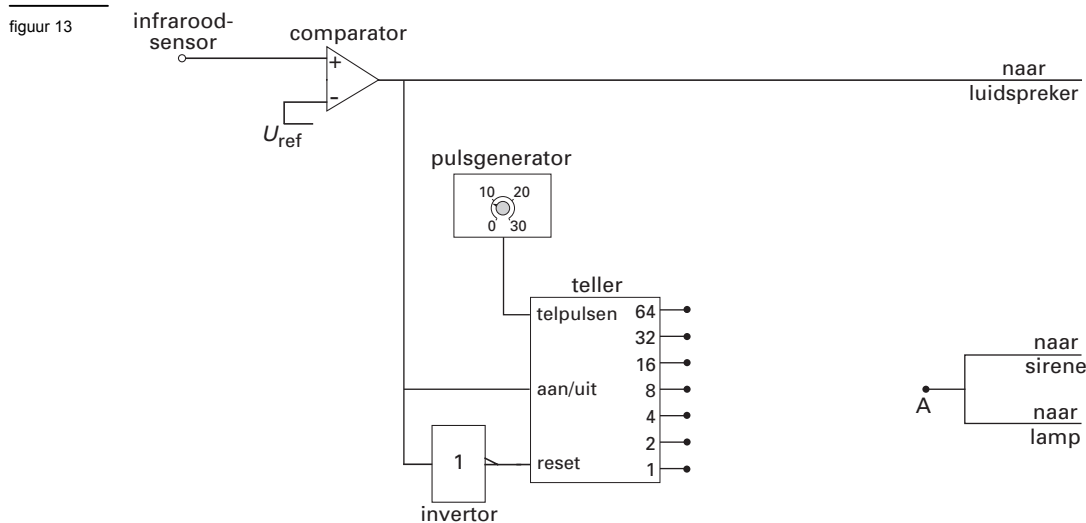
figuur 13

infrarood-sensor

comparator

+

-

$U_{ref}$

naar luidspreker

pulsgenerator

10 20

0 30

teller

telpulsen

64

32

16

aan/uit

8

4

2

reset

1

1

invertor

naar sirene

A

naar lamp